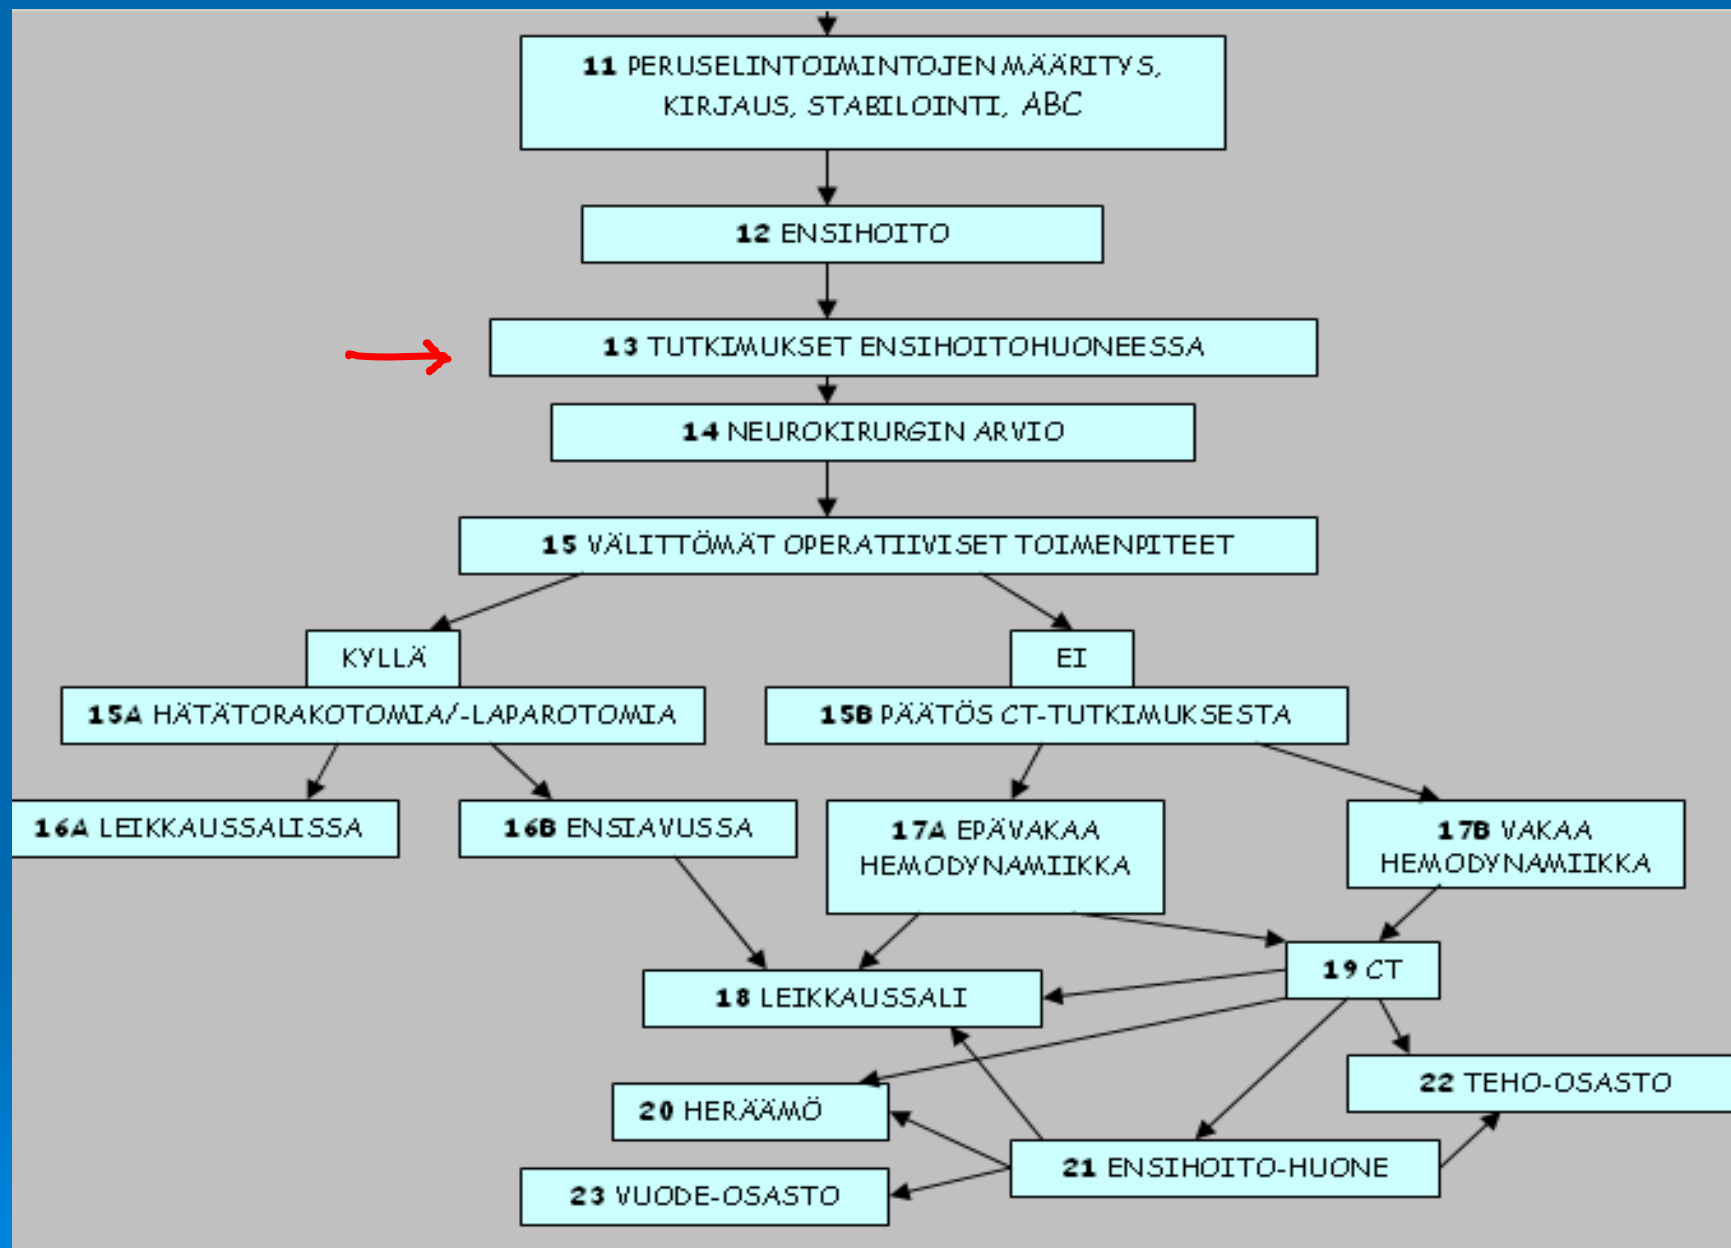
**11** PERUSELINTOIMINTOJEN MÄÄRITYS, KIRJAUS, STABILOINTI, ABC

**12** ENSIHOITO

**13** TUTKIMUKSET ENSIHOITOHUONEESSA

**14** NEUROKIRURGIN ARVIO

**15** VÄLITTÖMÄT OPERATIIVISET TOIMENPITEET

KYLLÄ

EI

**15A** HÄTÄTORAKOTOMIA/-LAPAROTOMIA

**15B** PÄÄTÖS CT-TUTKIMUKSESTA

**16A** LEIKKAUSSALISSA

**16B** ENSIAVUSSA

**17A** EPÄVAKAA HEMODYNAMIIKKA

**17B** VAKAA HEMODYNAMIIKKA

**19** CT

**18** LEIKKAUSSALI

**22** TEHO-OSASTO

**20** HERÄÄMÖ

**21** ENSIHOITO-HUONE

**23** VUODE-OSASTO